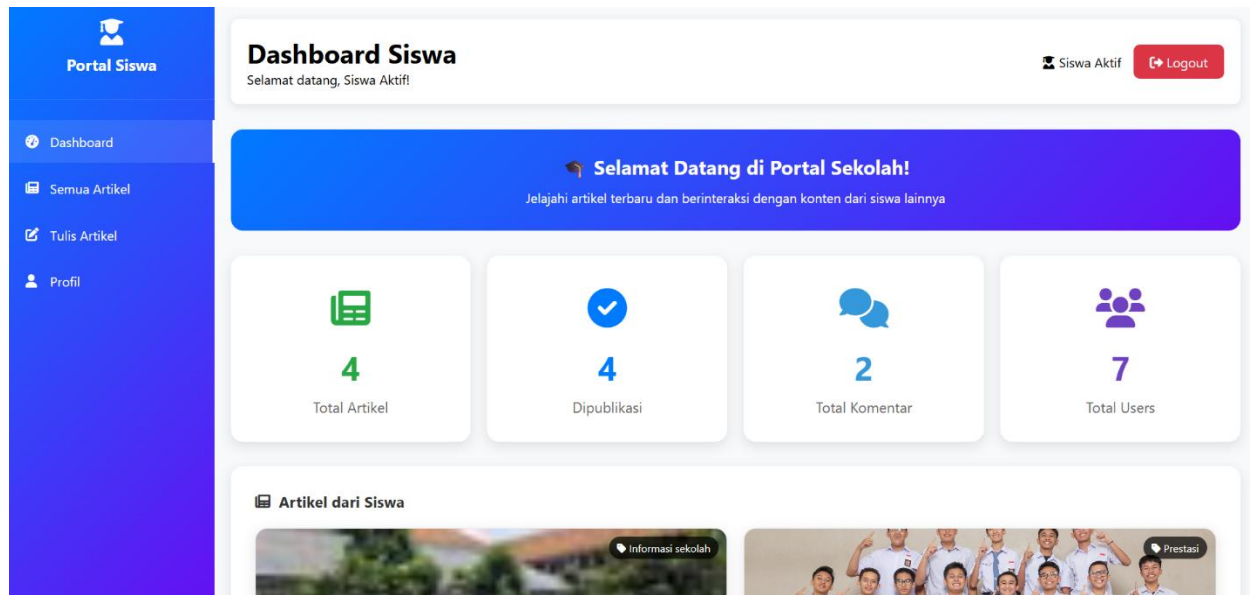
Portal Siswa

Dashboard

Semua Artikel

Tulis Artikel

Profil

Dashboard Siswa
Selamat datang, Siswa Aktif!

Siswa Aktif

Logout

Selamat Datang di Portal Sekolah!
Jelajahi artikel terbaru dan berinteraksi dengan konten dari siswa lainnya

4
Total Artikel

4
Dipublikasi

2
Total Komentar

7
Total Users

Artikel dari Siswa

Informasi sekolah

Prestasi